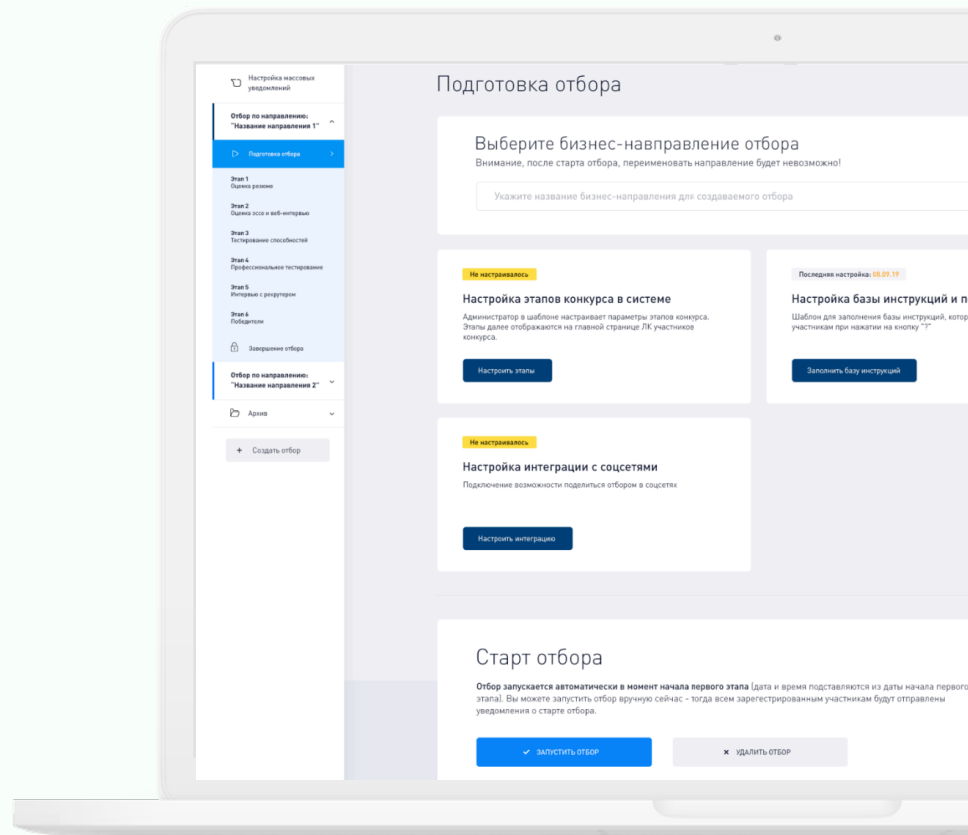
Настройка массовых уведомлений

Отбор по направлению: "Название направления 1"

Подготовка отбора

Этап 1
Оценка резюме

Этап 2
Оценка эссе и веб-интервью

Этап 3
Тестирование способностей

Этап 4
Профессиональное тестирование

Этап 5
Интервью с рекрутером

Этап 6
Победители

Завершение отбора

Отбор по направлению: "Название направления 2"

Архив

+ Создать отбор

Подготовка отбора

Выберите бизнес-навправление отбора
Внимание, после старта отбора, переименовать направление будет невозможно!

Укажите название бизнес-направления для создаваемого отбора

Не настраивалось

Настройка этапов конкурса в системе

Администратор в шаблоне настраивает параметры этапов конкурса. Этапы далее отображаются на главной странице ЛК участников конкурса.

Настроить этапы

Последняя настройка: 08.09.19

Настройка базы инструкций и п

Шаблон для заполнения базы инструкций, котор участникам при нажатии на кнопку "?"

Заполнить базу инструкций

Не настраивалось

Настройка интеграции с соцсетями

Подключение возможности поделиться отбором в соцсетях

Настроить интеграцию

Старт отбора

Отбор запускается автоматически в момент начала первого этапа (дата и время подставляются из даты начала первого этапа). Вы можете запустить отбор вручную сейчас - тогда всем зарегестрированным участникам будут отправлены уведомления о старте отбора.

✔ ЗАПУСТИТЬ ОТБОР

✖ УДАЛИТЬ ОТБОР